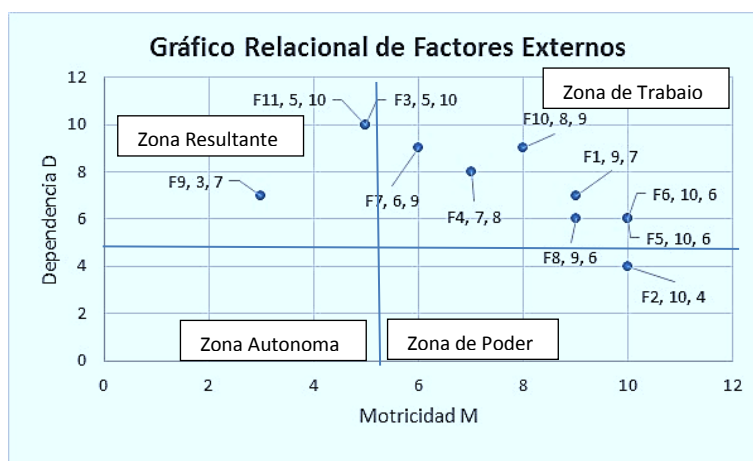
Gráfico Relacional de Factores Externos

Zona de Trabaio

Zona Resultante

Zona Autonoma

Zona de Poder

F11, 5, 10

F3, 5, 10

F10, 8, 9

F1, 9, 7

F9, 3, 7

F7, 6, 9

F4, 7, 8

F6, 10, 6

F5, 10, 6

F8, 9, 6

F2, 10, 4

Dependencia D

Motricidad M

0
2
4
6
8
10
12

0
2
4
6
8
10
12